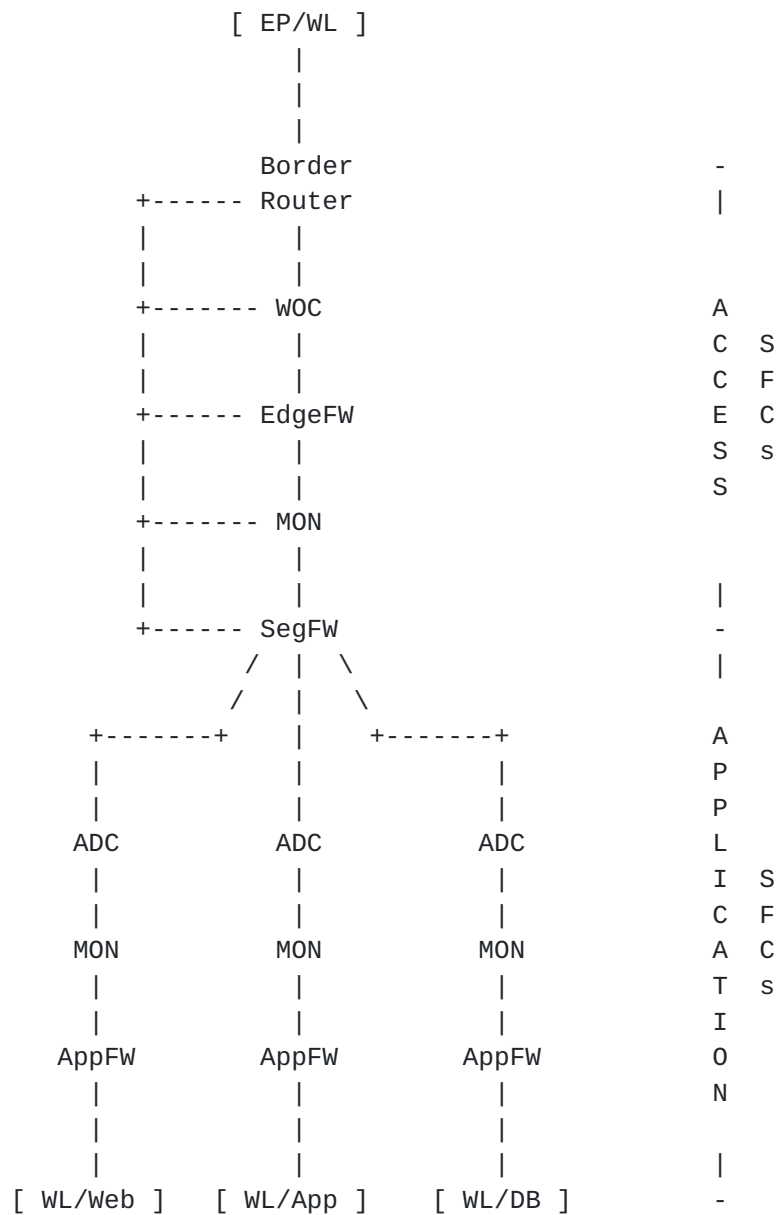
```
             [ EP/WL ]
                 |
                 |
                 |
               Border                           -
        +------ Router                          |
        |        |
        |        |
        +------- WOC                            A
        |        |                              C   S
        |        |                              C   F
        +------ EdgeFW                          E   C
        |        |                              S   s
        |        |                              S
        +------- MON
        |        |
        |        |                              |
        +------ SegFW                           -
               /  |  \                          |
              /   |   \
     +-------+    |    +-------+                A
     |            |            |                P
     |            |            |                P
    ADC          ADC          ADC               L
     |            |            |                I   S
     |            |            |                C   F
    MON          MON          MON               A   C
     |            |            |                T   s
     |            |            |                I
   AppFW        AppFW        AppFW              O
     |            |            |                N
     |            |            |
     |            |            |                |
[ WL/Web ]   [ WL/App ]   [ WL/DB ]             -
```